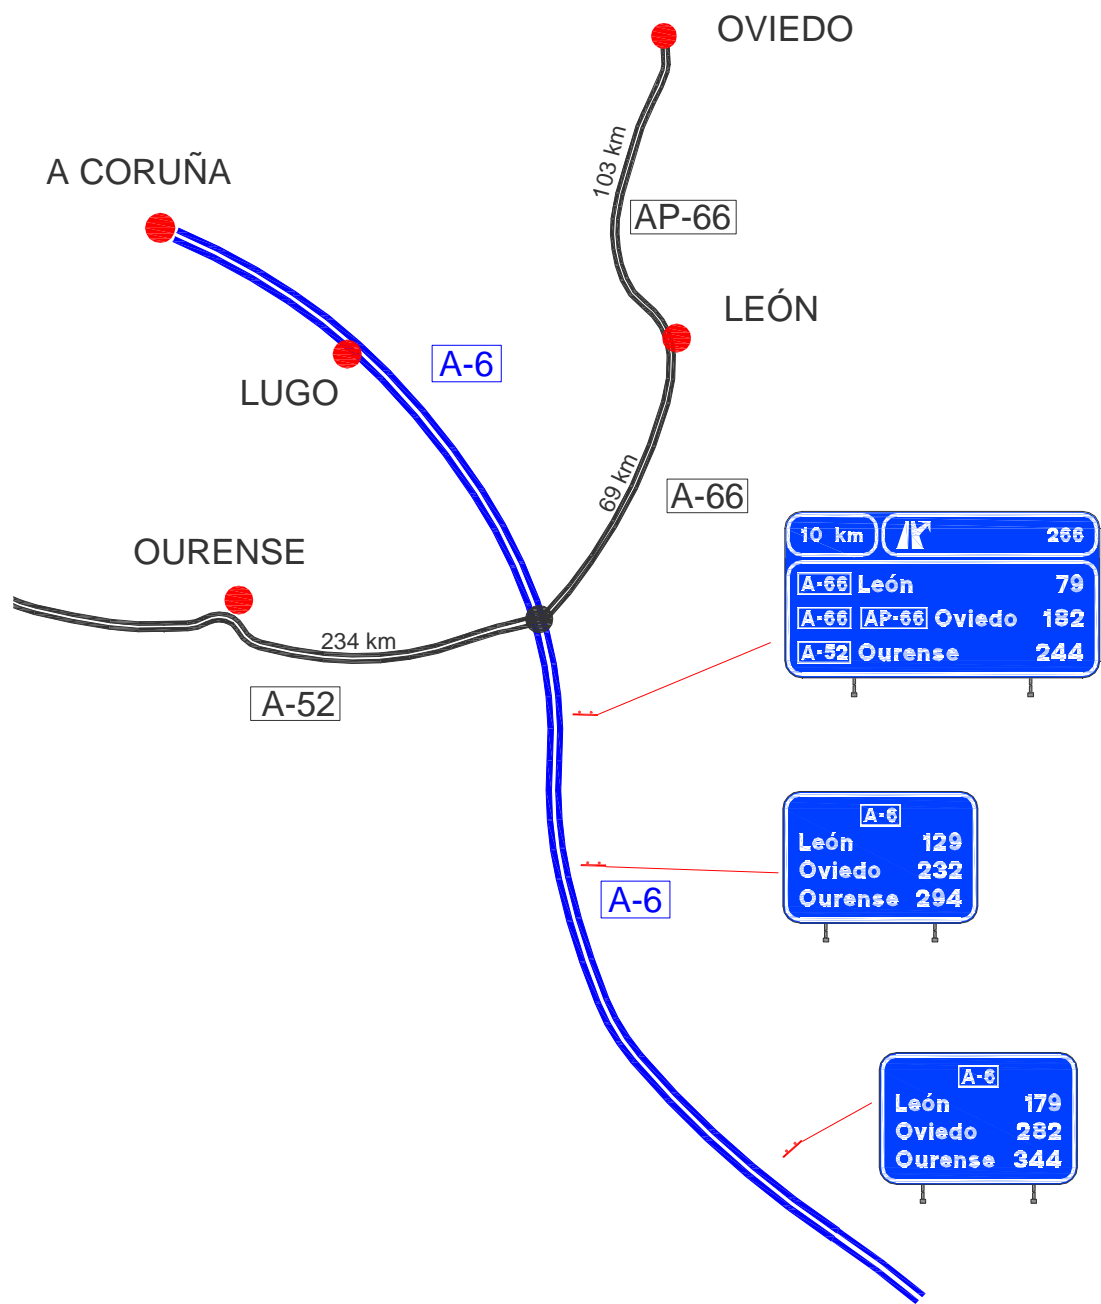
OVIEDO

103 km

AP-66

A CORUÑA

LEÓN

A-6

LUGO

69 km

A-66

OURENSE

234 km

A-52

| 10 km | 266 |
|---|---|

| A-66 León | 79 |
|---|---|
| A-66 AP-66 Oviedo | 182 |
| A-52 Ourense | 244 |

A-6

| León | 129 |
|---|---|
| Oviedo | 232 |
| Ourense | 294 |

A-6

A-6

| León | 179 |
|---|---|
| Oviedo | 282 |
| Ourense | 344 |